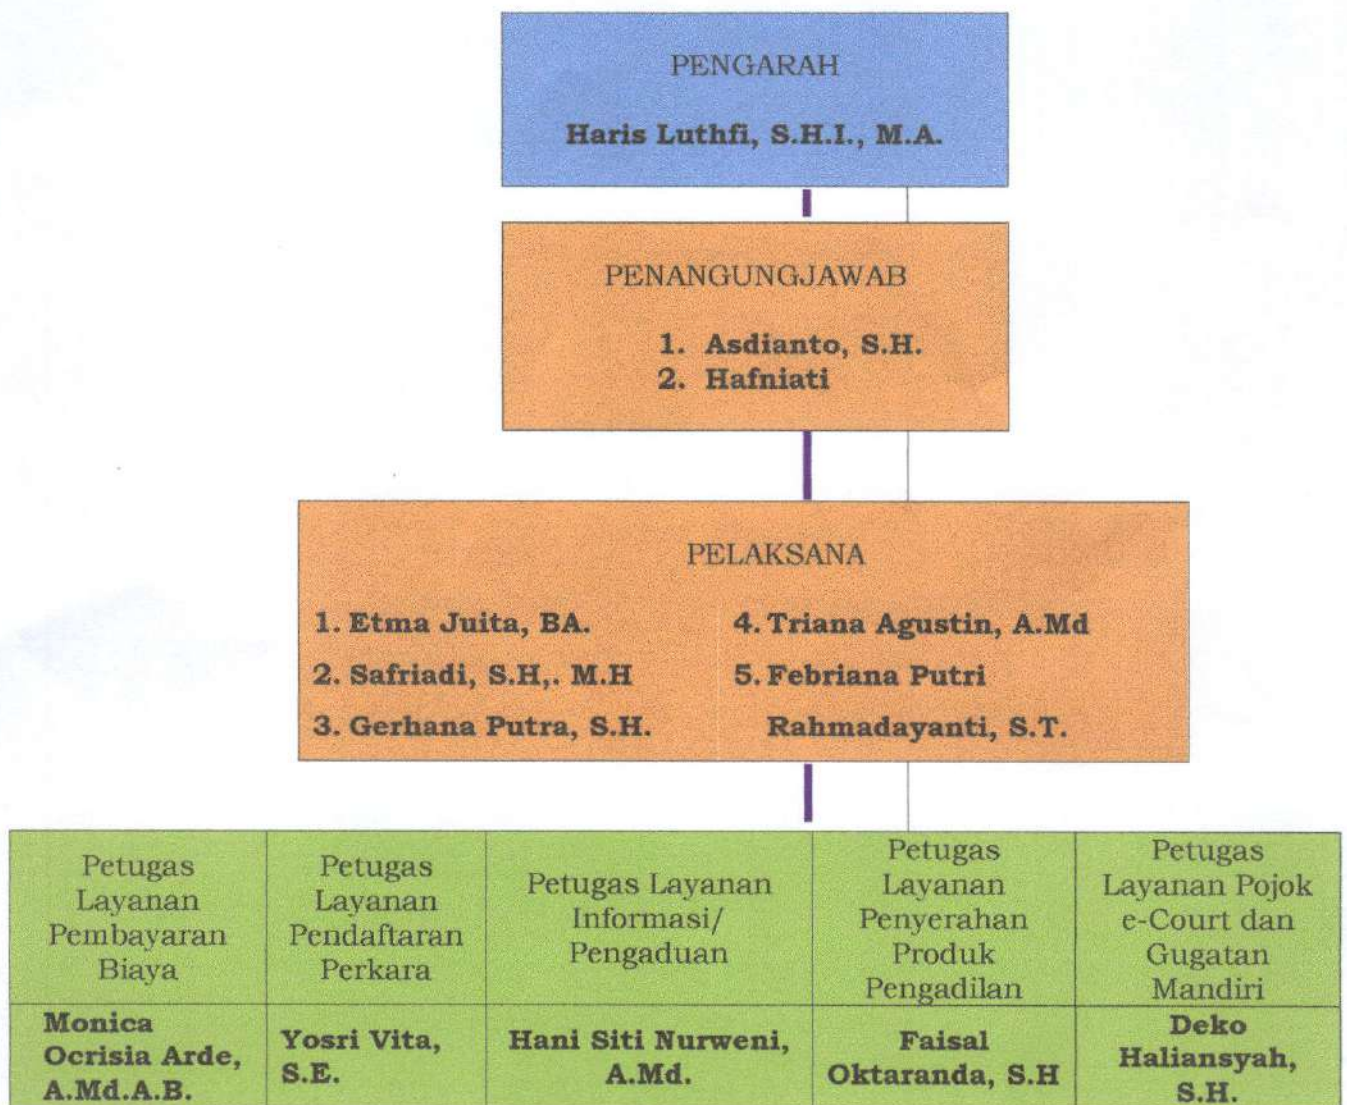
PENGARAH

Haris Luthfi, S.H.I., M.A.

PENANGUNGJAWAB

1. Asdianto, S.H.
2. Hafniati

PELAKSANA

1. Etma Juita, BA.
2. Safriadi, S.H,. M.H
3. Gerhana Putra, S.H.

4. Triana Agustin, A.Md
5. Febriana Putri Rahmadayanti, S.T.

| Petugas Layanan Pembayaran Biaya | Petugas Layanan Pendaftaran Perkara | Petugas Layanan Informasi/ Pengaduan | Petugas Layanan Penyerahan Produk Pengadilan | Petugas Layanan Pojok e-Court dan Gugatan Mandiri |
|---|---|---|---|---|
| Monica Ocrisia Arde, A.Md.A.B. | Yosri Vita, S.E. | Hani Siti Nurweni, A.Md. | Faisal Oktaranda, S.H | Deko Haliansyah, S.H. |